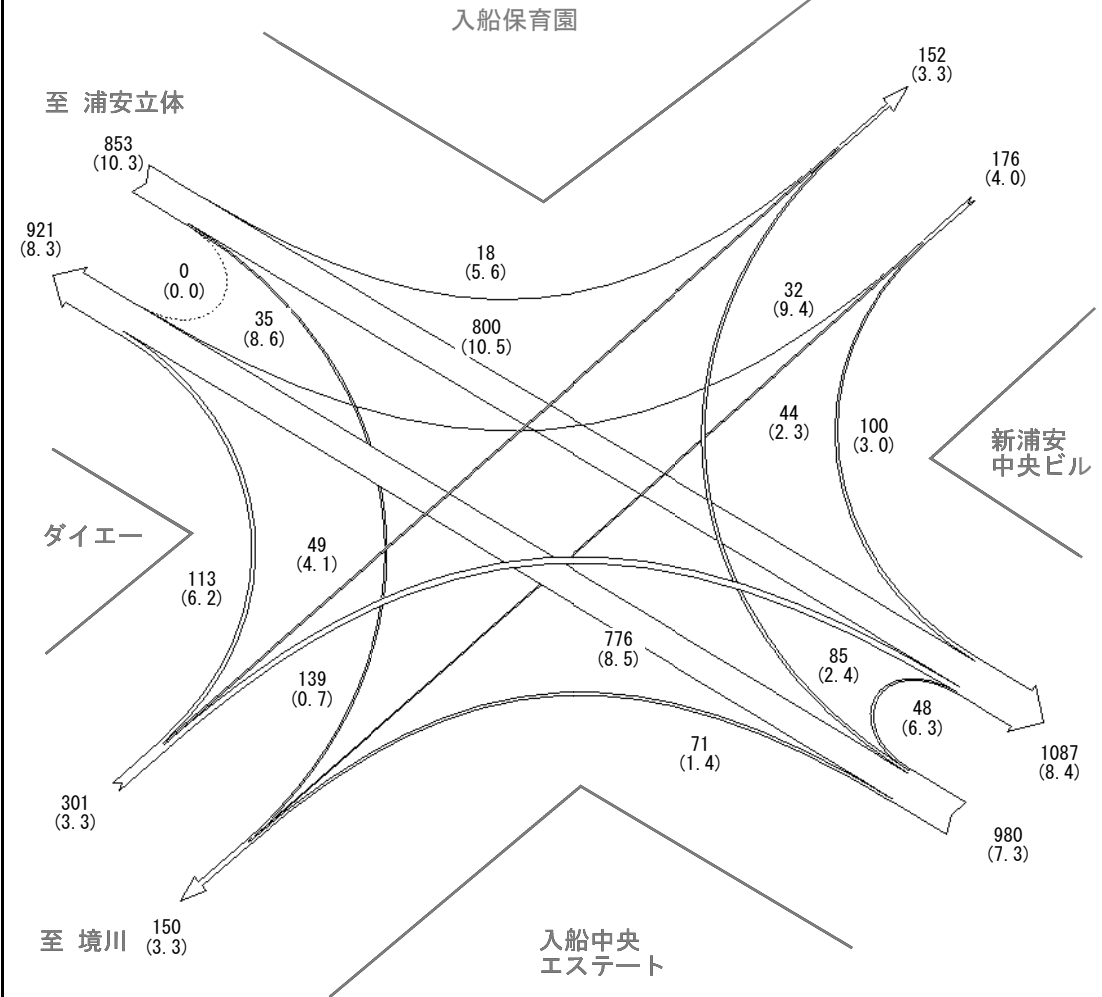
入船保育園

至 浦安立体

152
(3.3)

853
(10.3)

176
(4.0)

921
(8.3)

18
(5.6)

0
(0.0)

32
(9.4)

35
(8.6)

800
(10.5)

44
(2.3)

100
(3.0)

新浦安
中央ビル

ダイエー

49
(4.1)

113
(6.2)

776
(8.5)

85
(2.4)

139
(0.7)

48
(6.3)

71
(1.4)

1087
(8.4)

301
(3.3)

980
(7.3)

至 境川

150
(3.3)

入船中央
エステート